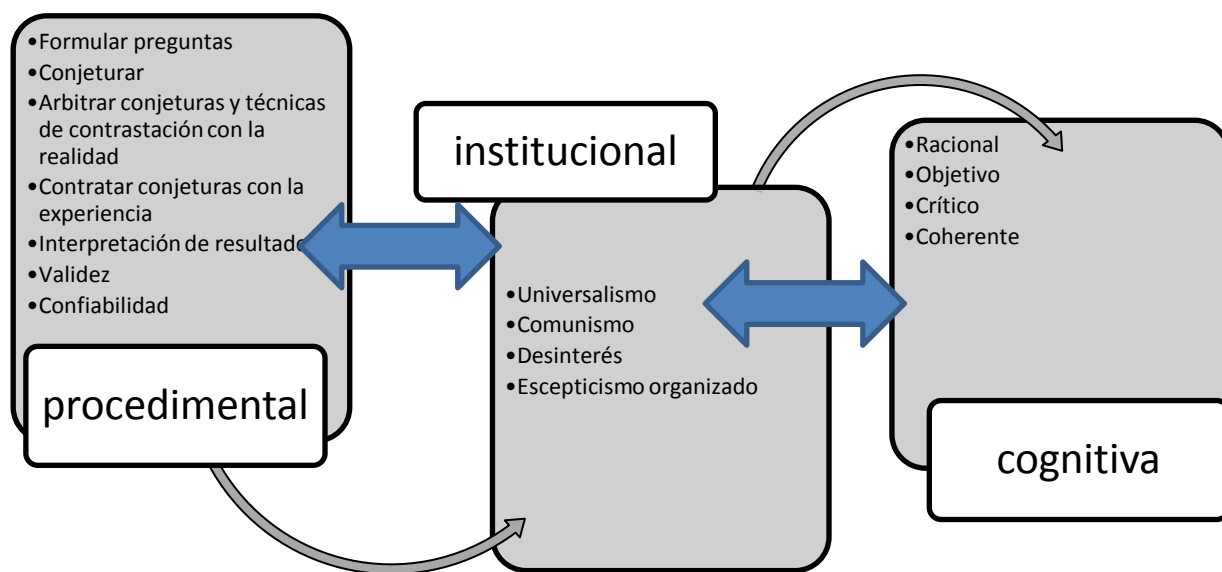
•Formular preguntas
•Conjeturar
•Arbitrar conjeturas y técnicas de contrastación con la realidad
•Contratar conjeturas con la experiencia
•Interpretación de resultado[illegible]
•Validez
•Confiabilidad

procedimental

institucional

•Universalismo
•Comunismo
•Desinterés
•Escepticismo organizado

•Racional
•Objetivo
•Crítico
•Coherente

cognitiva